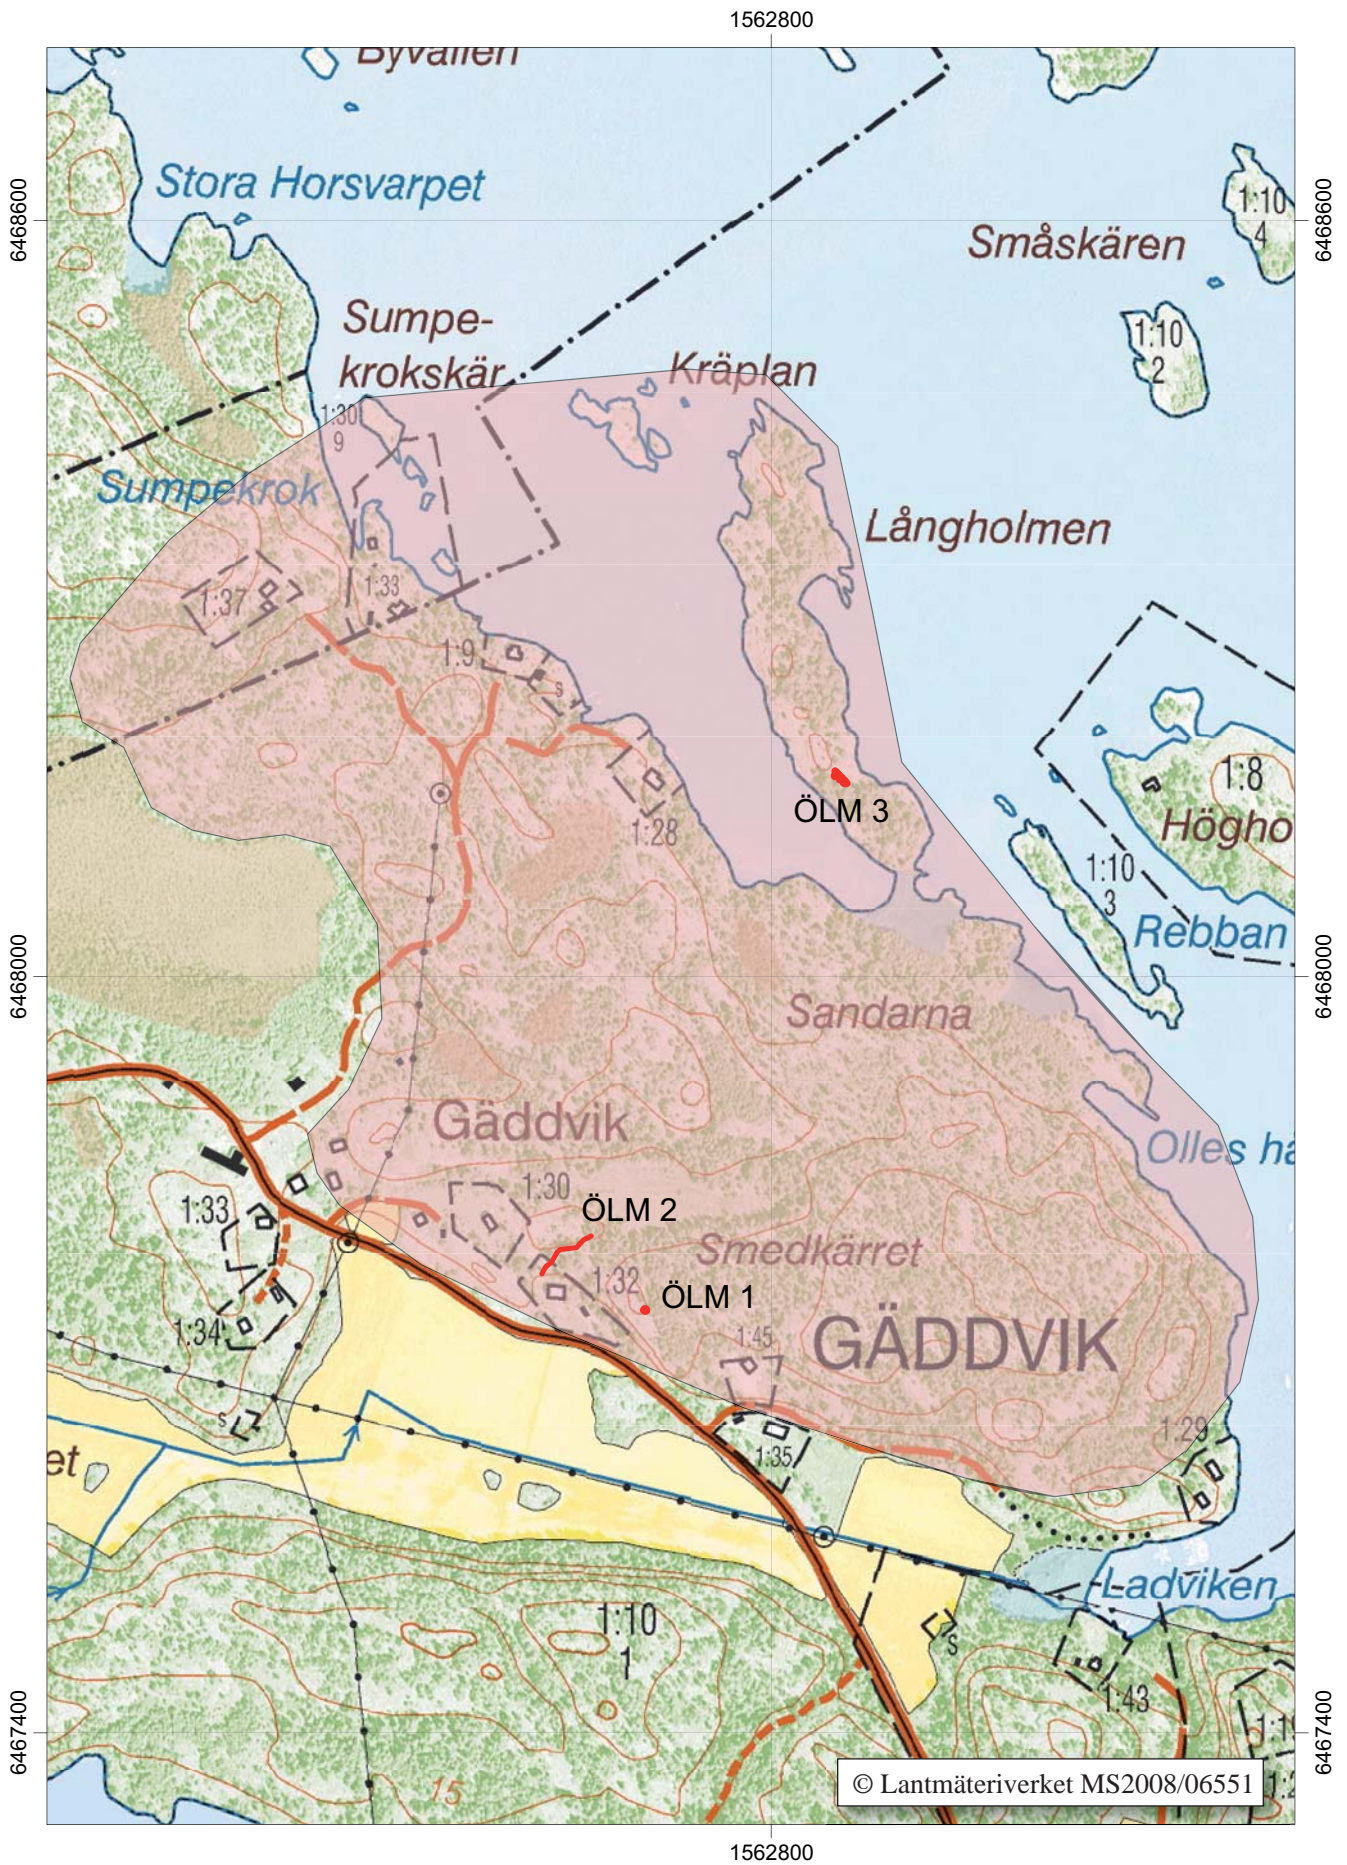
1562800

Byvallen

Stora Horsvarpet

6468600

6468600

Småskären

1:10
4

Sumpe-
krokskär

Kräplan

1:10
2

1:30
9

Sumpekrok

Långholmen

1:37

1:33

1:9

s

1:8

Högho

ÖLM 3

1:28

1:10
3

Rebban

6468000

6468000

Sandarna

Gäddvik

Olles ha

1:33

1:30

ÖLM 2

Smedkärret

1:32

ÖLM 1

1:34

1:45

GÄDDVIK

s

1:29

et

1:35

Ladviken

1:10
1

s

1:43

6467400

6467400

1:1

15

© Lantmäteriverket MS2008/06551

1:2

1562800